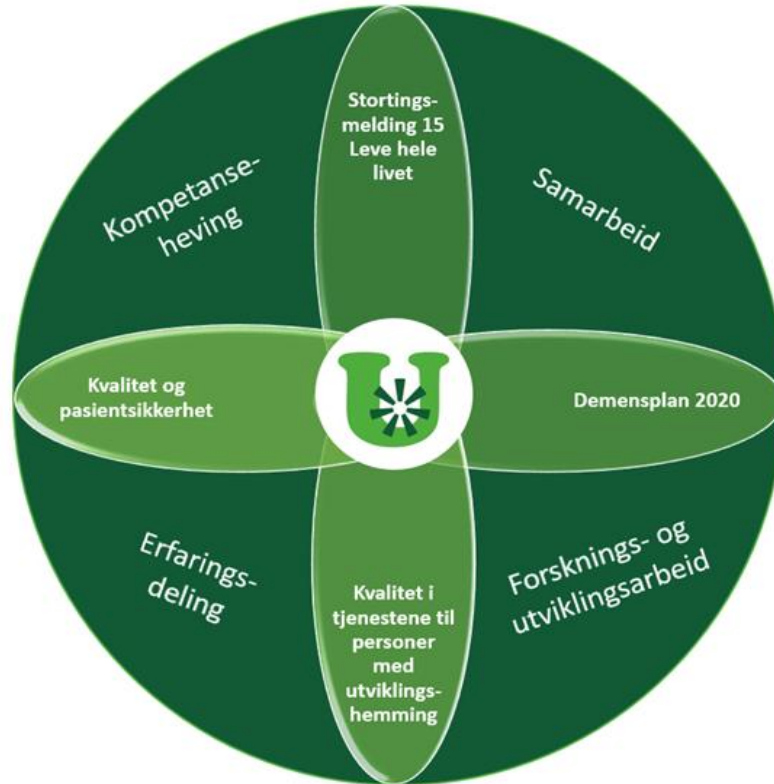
Stortingsmelding 15 Leve hele livet

Kompetanseheving

Samarbeid

Kvalitet og pasientsikkerhet

Demensplan 2020

Erfaringsdeling

Forsknings- og utviklingsarbeid

Kvalitet i tjenestene til personer med utviklingshemming